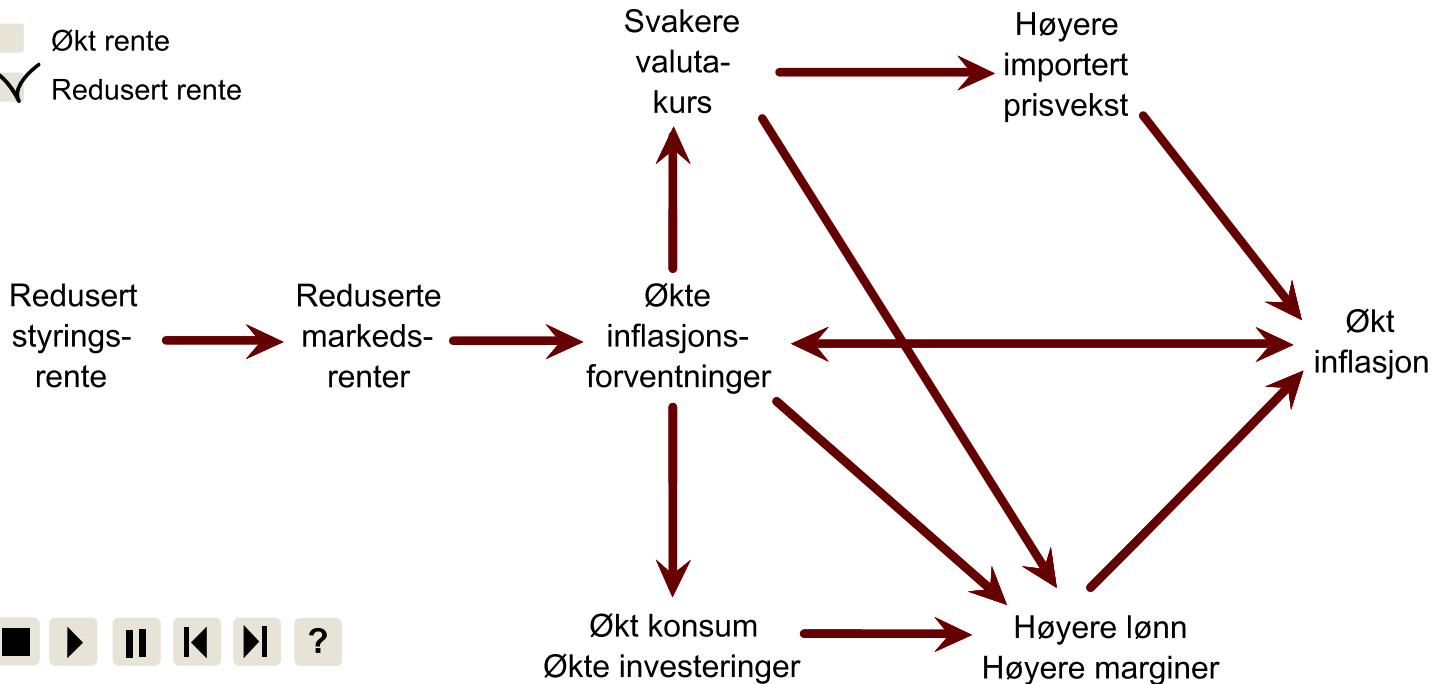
Økt rente
Redusert rente

Svakere valutakurs

Høyere importert prisvekst

Redusert styringsrente

Reduserte markedsrenter

Økte inflasjonsforventninger

Økt inflasjon

Økt konsum
Økte investeringer

Høyere lønn
Høyere marginer

?